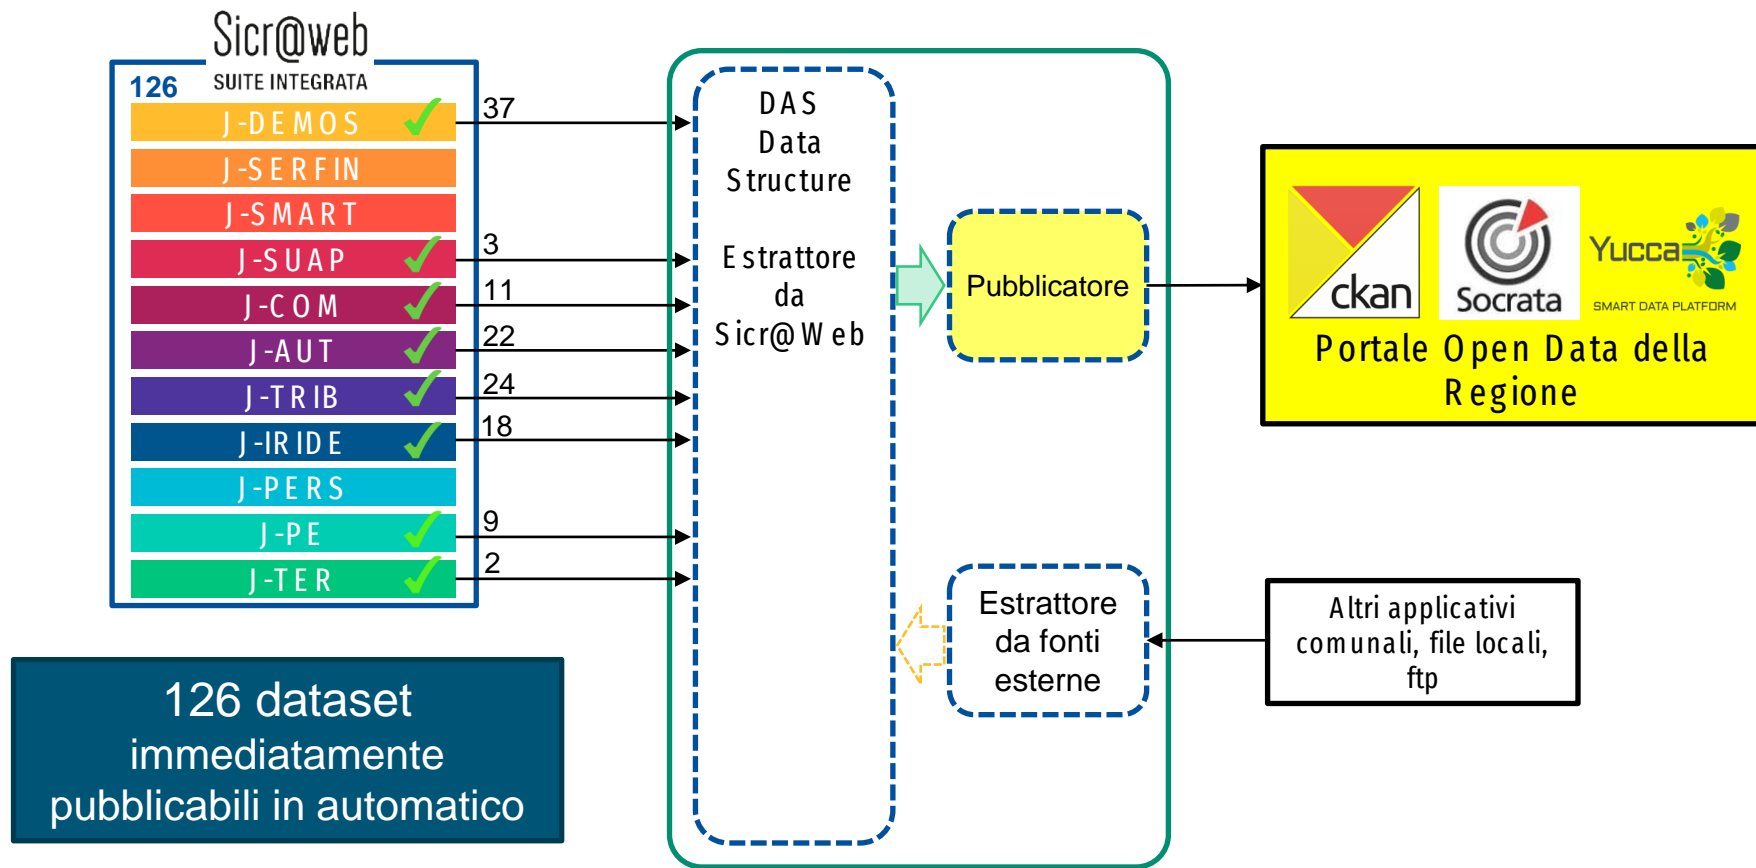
Sicr@web
SUITE INTEGRATA
126
J-DEMOS
J-SERFIN
J-SMART
J-SUAP
J-COM
J-AUT
J-TRIB
J-IRIDE
J-PERS
J-PE
J-TER

37
3
11
22
24
18
9
2

DAS
Data
Structure

Estrattore
da
Sicr@Web

Pubblicatore

ckan
Socrata
Yucca
SMART DATA PLATFORM
Portale Open Data della Regione

Estrattore da fonti esterne

Altri applicativi comunali, file locali, ftp

126 dataset immediatamente pubblicabili in automatico